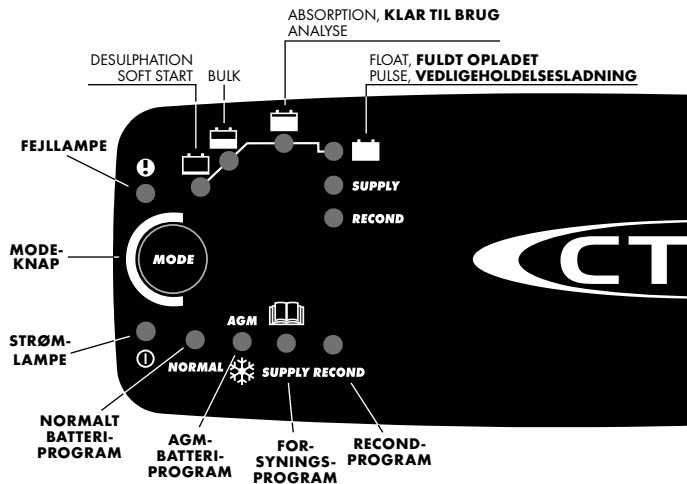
ABSORPTION, **KLAR TIL BRUG**
ANALYSE

DESULPHATION
SOFT START

BULK

FLOAT, **FULDT OPLADET**
PULSE, **VEDLIGEHOLDELSESLADNING**

FEJLLAMPE

SUPPLY

RECOND

MODE-KNAP

MODE

CT

STRØM-LAMPE

AGM

NORMAL

SUPPLY RECOND

NORMALT BATTERI-PROGRAM

AGM-BATTERI-PROGRAM

FOR-SYNINGS-PROGRAM

RECOND-PROGRAM